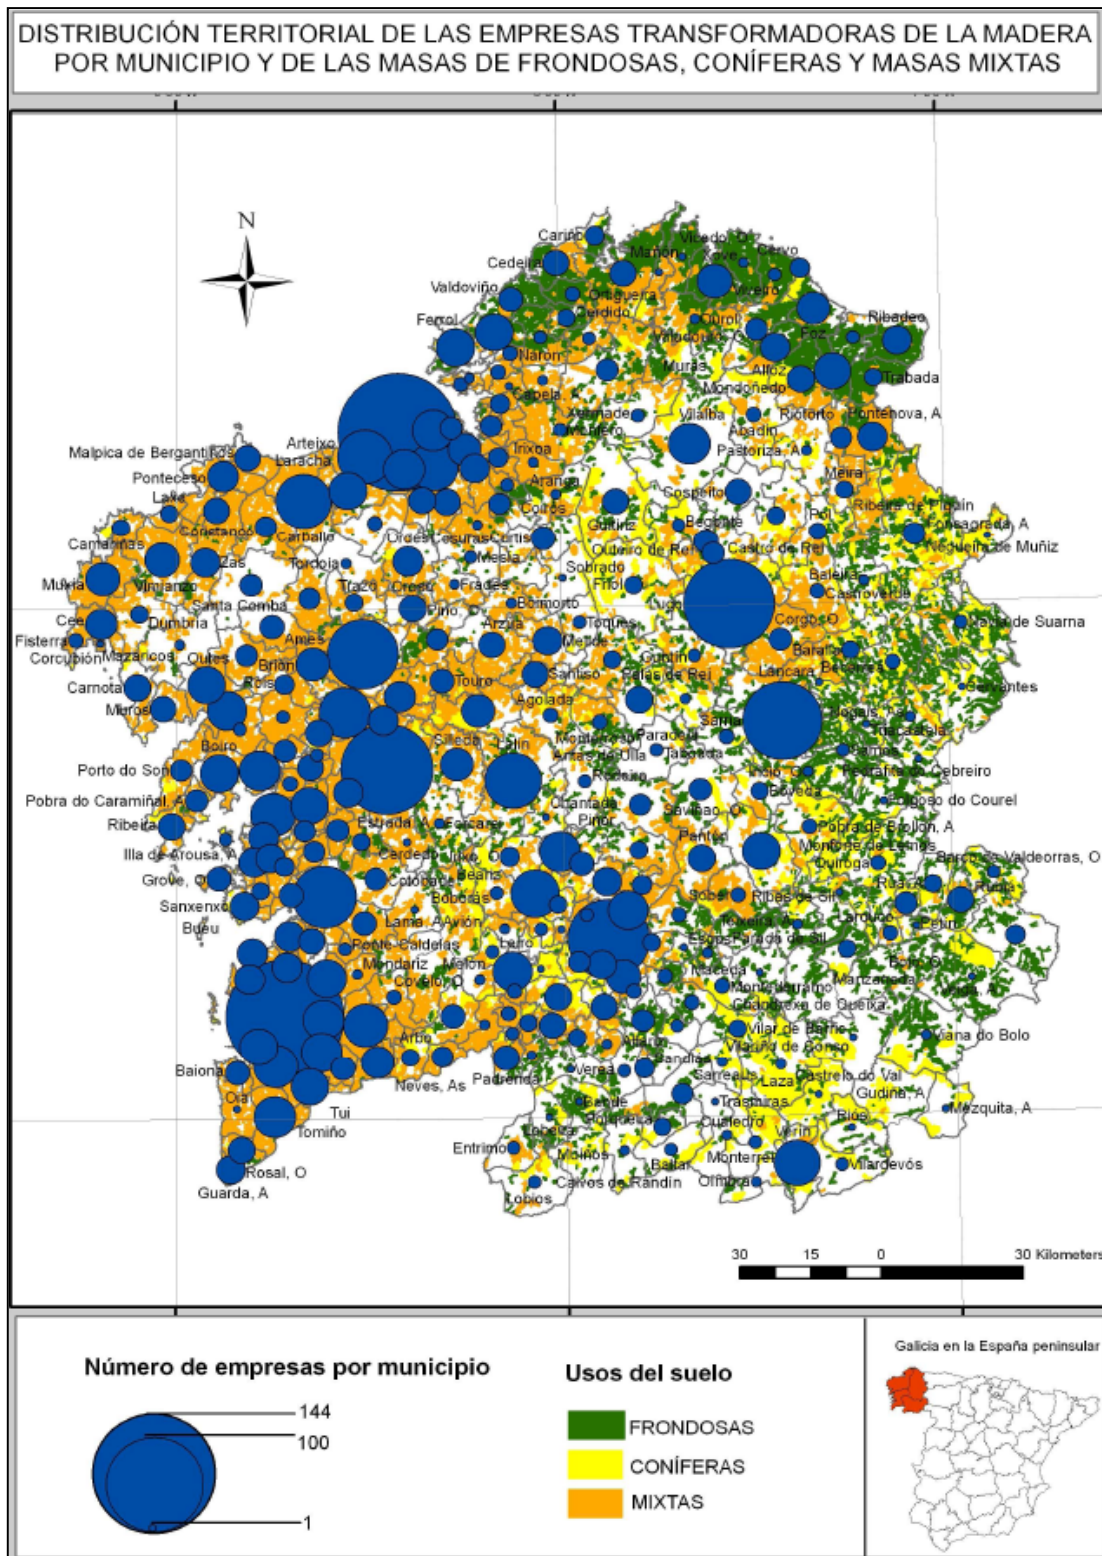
DISTRIBUCIÓN TERRITORIAL DE LAS EMPRESAS TRANSFORMADORAS DE LA MADERA POR MUNICIPIO Y DE LAS MASAS DE FRONDOSAS, CONÍFERAS Y MASAS MIXTAS

N

Cariño
Cedeira
Mañón
Vicedo, O
Xove
Cervo
Valdoviño
Ortigueira
Viveiro
Cerdido
Ferrol
Ourol
Ribadeo
Foz
Valadouro, O
Narón
Alfoz
Trabada
Muras
Mondoñedo
Cabela
Xermade
Vilalba
Riotorto
Pontenova, A
Abadín
Arteixo
Laracha
Irixoa
Pastoriza, A
Malpica de Bergantiños
Meira
Ponteceso
Aranga
Cospeito
Laxe
Curtis
Ribeira de Piquín
Coirós
Pol
Guitiriz
Begonte
Consagrada, A
Camariñas
Carballo
Ordes
Cesuras
Negueira de Muñiz
Castro de Rei
Outeiro de Rei
Mesía
Zas
Tordoia
Sobrado
Baleira
Muxía
Vimianzo
Frades
Friol
Castroverde
Trazo
Cerceda
Santa Comba
Boimorto
Pino, O
Cee
Dumbría
Lugo
Navia de Suarna
Toques
Arzúa
Corgo, O
Fisterra
Melide
Ames
Corcubión
Mazaricos
Outes
Guntín
Baralla
Becerreá
Brión
Palas de Rei
Láncara
Rois
Touro
Santiso
Carnota
Cervantes
Agolada
Muros
Nogais, As
Sarria
Triacastela
Boiro
Silleda
Lalín
Monterroso
Antas de Ulla
Paradela
Taboada
Samos
Porto do Son
Pedrafita do Cebreiro
Rodeiro
Pobra do Caramiñal, A
Saviñao, O
Chantada
Folgoso do Courel
Ribeira
Pinor
Estrada, A
Forcarei
Pantón
Pobra de Brollón, A
Illa de Arousa, A
Cerdedo
Irixo, O
Monforte de Lemos
Beariz
Barco de Valdeorras, O
Quiroga
Grove, O
Cotobade
Boborás
Sober
Ribas de Sil
Rubiá
Sanxenxo
Lama, A
Avión
Teixeira, A
Carballeda
Petín
Bueu
Ponte Caldelas
Parada de Sil
Esgos
Bolo, O
Mondariz
Maceda
Covelo, O
Melón
Montederramo
Manzaneda
Viana, A
Chandrexa de Queixa
Arbo
Vilar de Barrio
Viana do Bolo
Vilariño de Conso
Baiona
Bande
Verea
Castrelo do Val
Padrenda
Laza
Neves, As
Sarreaus
Gudiña, A
Trasmiras
Oia
Lobeira
Cualedro
Riós
Tui
Mezquita, A
Tomiño
Verín
Muíños
Entrimo
Baltar
Monterrei
Vilardevós
Rosal, O
Calvos de Randín
Oimbra
Guarda, A
Lobios

30 15 0 30 Kilometers

Número de empresas por municipio
144
100
1

Usos del suelo
FRONDOSAS
CONÍFERAS
MIXTAS

Galicia en la España peninsular